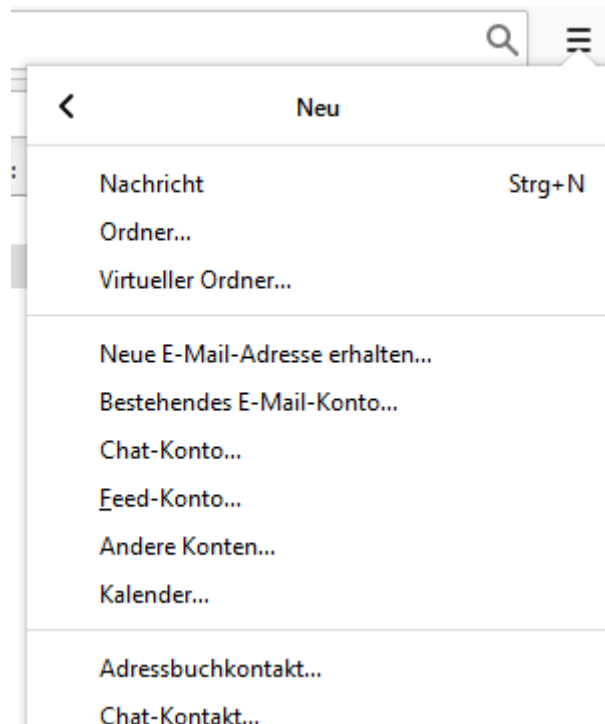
Neu

Nachricht Strg+N
Ordner...
Virtueller Ordner...

Neue E-Mail-Adresse erhalten...
Bestehendes E-Mail-Konto...
Chat-Konto...
Feed-Konto...
Andere Konten...
Kalender...

Adressbuchkontakt...
Chat-Kontakt...